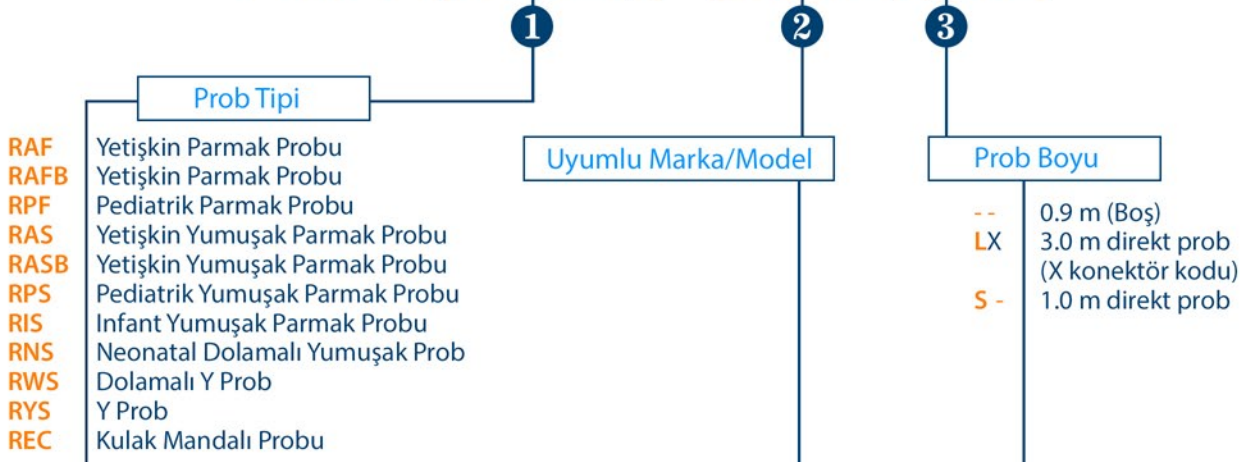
1 2 3

Prob Tipi

RAF Yetişkin Parmak Probu
RAFB Yetişkin Parmak Probu
RPF Pediatrik Parmak Probu
RAS Yetişkin Yumuşak Parmak Probu
RASB Yetişkin Yumuşak Parmak Probu
RPS Pediatrik Yumuşak Parmak Probu
RIS Infant Yumuşak Parmak Probu
RNS Neonatal Dolamalı Yumuşak Prob
RWS Dolamalı Y Prob
RYS Y Prob
REC Kulak Mandalı Probu

Uyumlu Marka/Model

Prob Boyu

- - 0.9 m (Boş)
LX 3.0 m direkt prob (X konektör kodu)
S - 1.0 m direkt prob